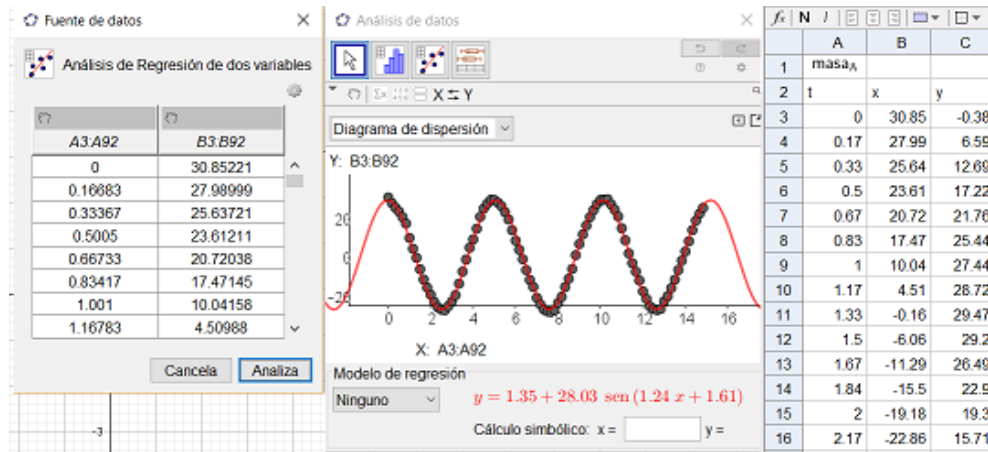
Fuente de datos ×

Análisis de Regresión de dos variables

| A3:A92 | B3:B92 |
|---|---|
| 0 | 30.85221 |
| 0.16683 | 27.98999 |
| 0.33367 | 25.63721 |
| 0.5005 | 23.61211 |
| 0.66733 | 20.72038 |
| 0.83417 | 17.47145 |
| 1.001 | 10.04158 |
| 1.16783 | 4.50988 |

Cancela Analiza

-3

Análisis de datos ×

X ⇆ Y

Diagrama de dispersión

Y: B3:B92

20

0

-20

0 2 4 6 8 10 12 14 16

X: A3:A92

Modelo de regresión

Ninguno

$y = 1.35 + 28.03\ \text{sen}\,(1.24\,x + 1.61)$

Cálculo simbólico: x = y =

$f_x$ N I

| | A | B | C |
|---|---|---|---|
| 1 | masa$_A$ | | |
| 2 | t | x | y |
| 3 | 0 | 30.85 | -0.38 |
| 4 | 0.17 | 27.99 | 6.59 |
| 5 | 0.33 | 25.64 | 12.69 |
| 6 | 0.5 | 23.61 | 17.22 |
| 7 | 0.67 | 20.72 | 21.76 |
| 8 | 0.83 | 17.47 | 25.44 |
| 9 | 1 | 10.04 | 27.44 |
| 10 | 1.17 | 4.51 | 28.72 |
| 11 | 1.33 | -0.16 | 29.47 |
| 12 | 1.5 | -6.06 | 29.2 |
| 13 | 1.67 | -11.29 | 26.49 |
| 14 | 1.84 | -15.5 | 22.9 |
| 15 | 2 | -19.18 | 19.3 |
| 16 | 2.17 | -22.86 | 15.71 |